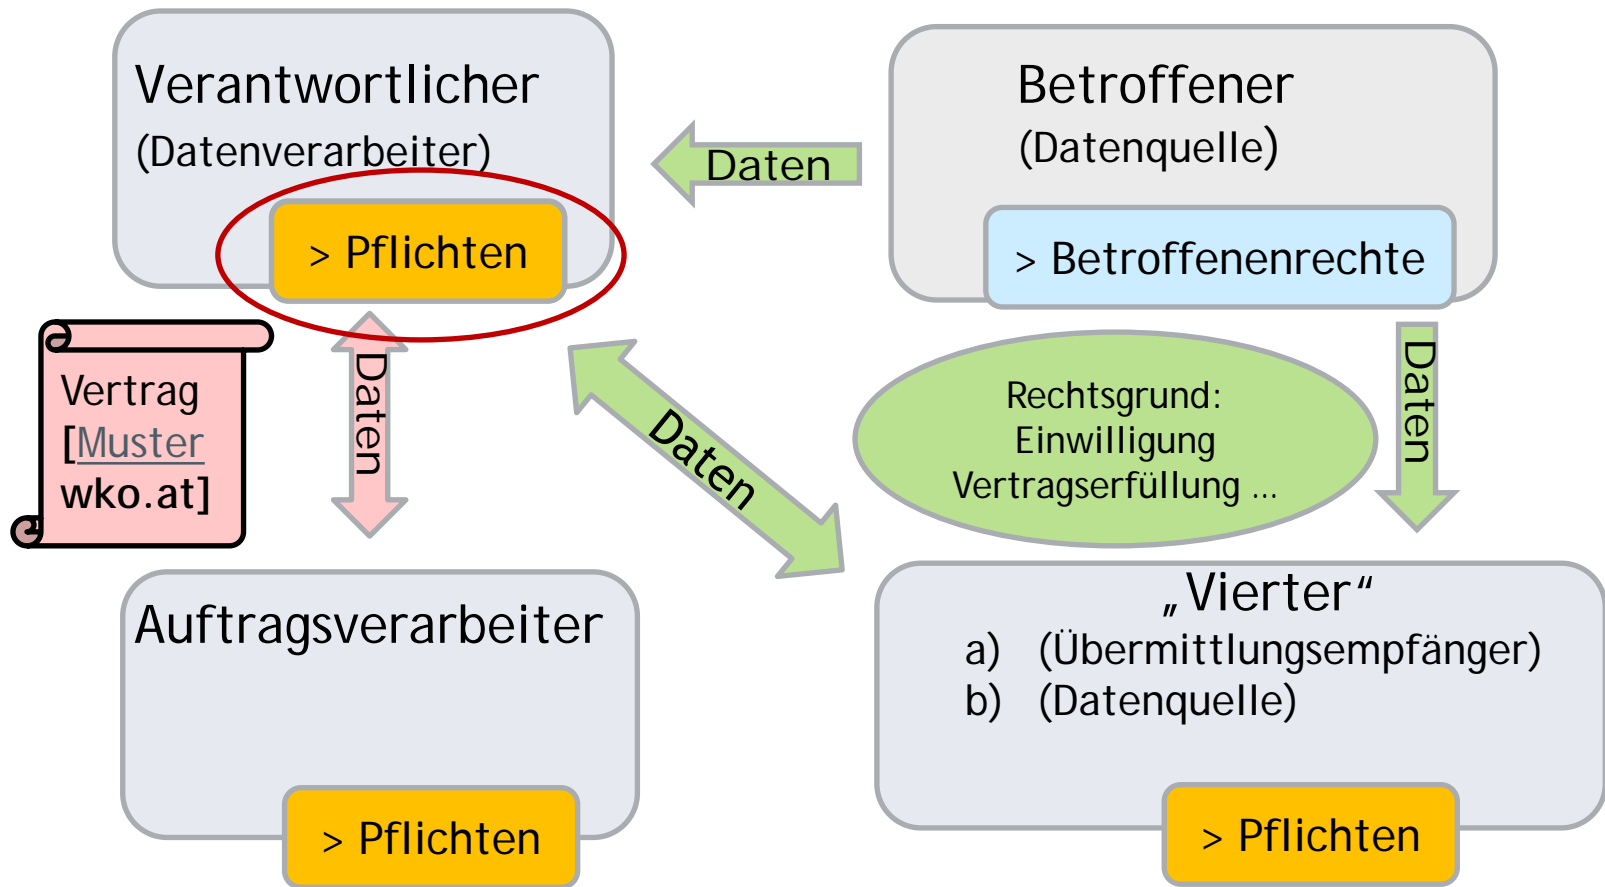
Verantwortlicher
(Datenverarbeiter)

> Pflichten

Daten

Betroffener
(Datenquelle)

> Betroffenenrechte

Vertrag
[Muster
wko.at]

Daten

Daten

Rechtsgrund:
Einwilligung
Vertragserfüllung ...

Daten

Auftragsverarbeiter

> Pflichten

„Vierter“
a) (Übermittlungsempfänger)
b) (Datenquelle)

> Pflichten